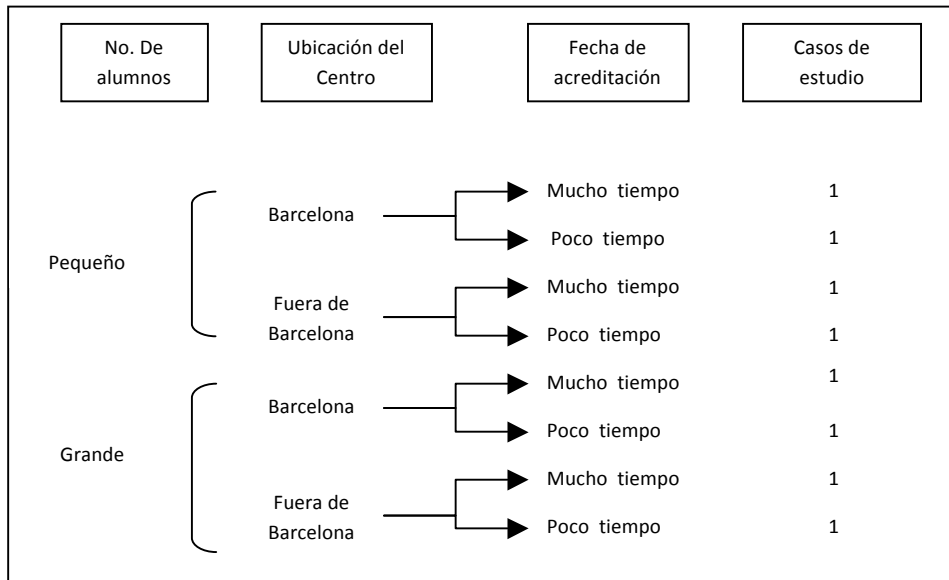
No. De alumnos

Ubicación del Centro

Fecha de acreditación

Casos de estudio

Pequeño

Barcelona

Mucho tiempo 1

Poco tiempo 1

Fuera de Barcelona

Mucho tiempo 1

Poco tiempo 1

Grande

Barcelona

Mucho tiempo 1

Poco tiempo 1

Fuera de Barcelona

Mucho tiempo 1

Poco tiempo 1